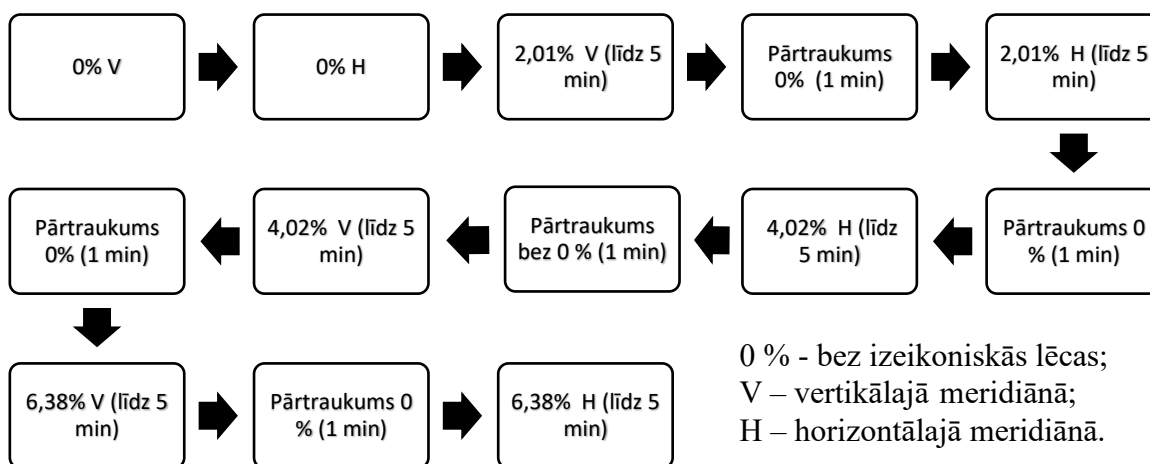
0% V

0% H

2,01% V (līdz 5 min)

Pārtraukums 0% (1 min)

2,01% H (līdz 5 min)

Pārtraukums 0 % (1 min)

4,02% H (līdz 5 min)

Pārtraukums bez 0 % (1 min)

4,02% V (līdz 5 min)

Pārtraukums 0% (1 min)

6,38% V (līdz 5 min)

Pārtraukums 0 % (1 min)

6,38% H (līdz 5 min)

0 % - bez izeikoniskās lēcas;
V – vertikālajā meridiānā;
H – horizontālajā meridiānā.